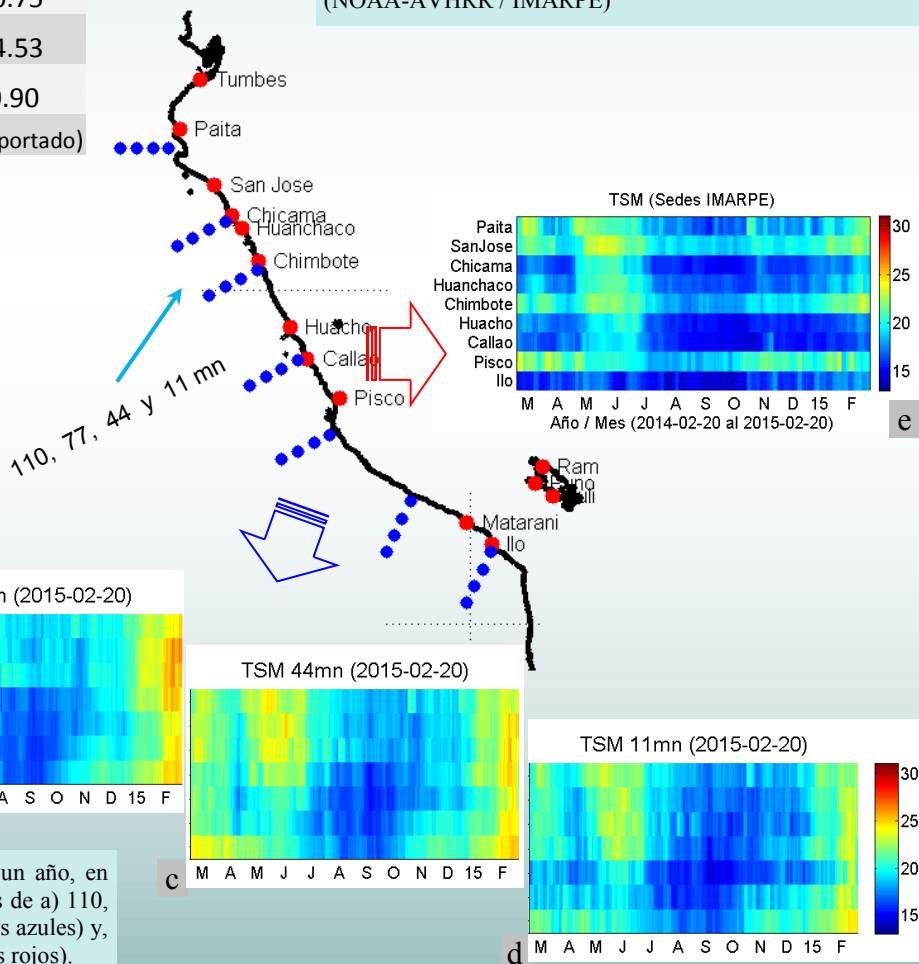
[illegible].75

4.53

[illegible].90

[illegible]portado)

(NOAA-AVHRR / IMARPE)

Tumbes
Paita
San Jose
Chicama
Huanchaco
Chimbote
Huacho
Callao
Pisco
Ram
Puno
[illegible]uli
Matarani
Ilo

110, 77, 44 y 11 mn

TSM (Sedes IMARPE)

Paita
SanJose
Chicama
Huanchaco
Chimbote
Huacho
Callao
Pisco
Ilo

30
25
20
15

M A M J J A S O N D 15 F
Año / Mes (2014-02-20 al 2015-02-20)

e

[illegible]n (2015-02-20)

A S O N D 15 F

TSM 44mn (2015-02-20)

M A M J J A S O N D 15 F

c

TSM 11mn (2015-02-20)

30
25
20
15

M A M J J A S O N D 15 F

d

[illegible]un año, en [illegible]s de a) 110, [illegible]s azules) y, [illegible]s rojos).